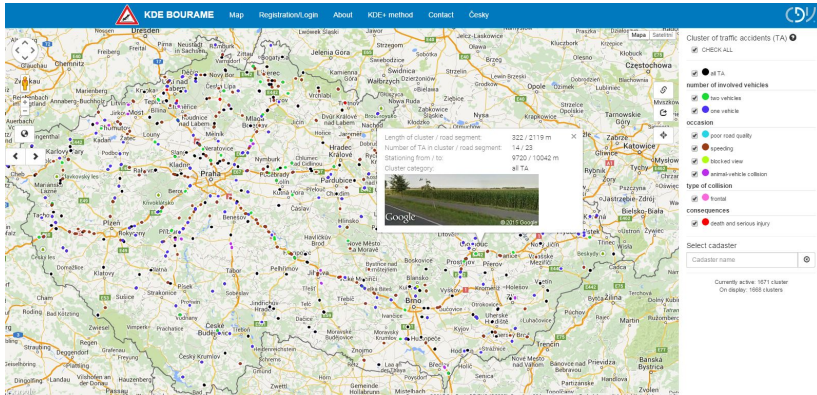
KDE BOURAME Map Registration/Login About KDE+ method Contact Česky

Mapa Satelit

Cluster of traffic accidents (TA)
CHECK ALL
all TA
number of involved vehicles
two vehicles
one vehicle
occasion
poor road quality
speeding
blocked view
animal-vehicle collision
type of collision
frontal
consequences
death and serious injury

Select cadaster
Cadaster name

Currently active: 1671 cluster
On display: 1668 clusters

Length of cluster / road segment: 322 / 2119 m
Number of TA in cluster / road segment: 14 / 23
Stationing from / to: 9720 / 10042 m
Cluster category: all TA

Google © 2015 Google

Dresden
Jelenia Góra
Wałbrzych
Częstochowa
Chemnitz
Opole
Praha
Hradec Králové
Pardubice
Katowice
Plzeň
Brno
Ostrava
Bielsko-Biała
Kladno
Benešov
Jihlava
Tábor
Třebíč
Znojmo
Zlín
Olomouc
Přerov
Kroměříž
Hodonín
Písek
Strakonice
Český Krumlov
Karlovy Vary
Louny
Mělník
Nymburk
Kolín
Klatovy
Prachatice
Havlíčkův Brod
Žďár nad Sázavou
Vyškov
Hustopeče
Břeclav
Uherské Hradiště
Opava
Rybnik
Gliwice
Racibórz
Jičín
Žilina
Trenčín